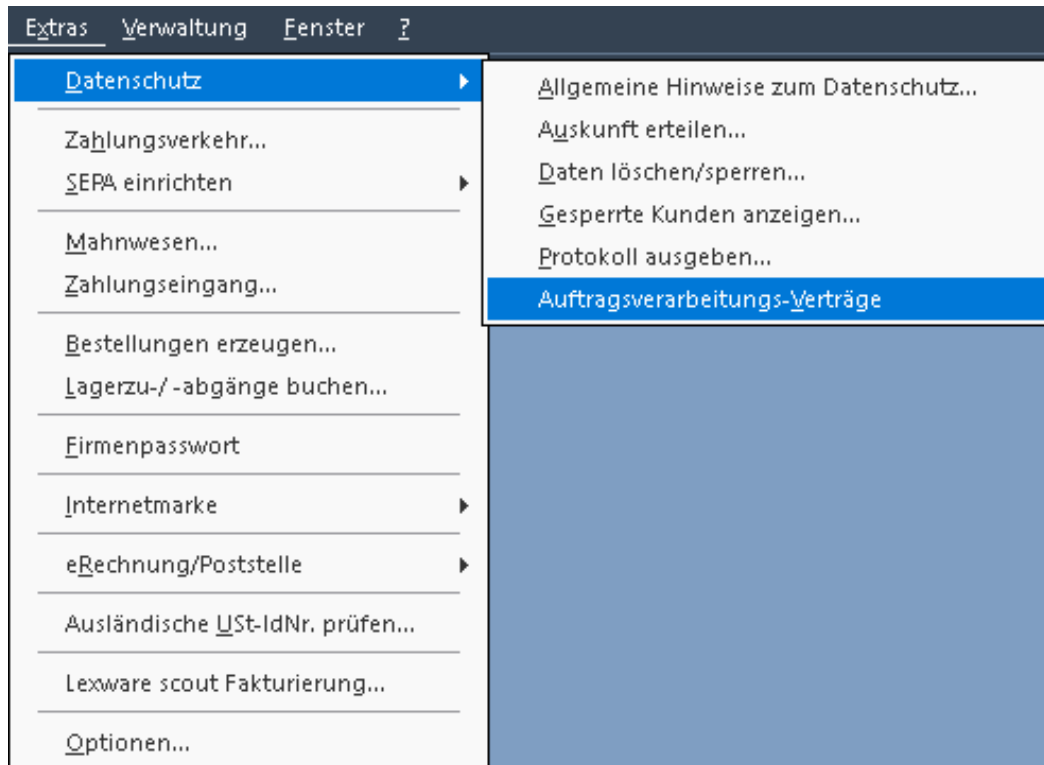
Extras Verwaltung Fenster ?

Datenschutz
Zahlungsverkehr...
SEPA einrichten
Mahnwesen...
Zahlungseingang...
Bestellungen erzeugen...
Lagerzu-/ -abgänge buchen...
Firmenpasswort
Internetmarke
eRechnung/Poststelle
Ausländische USt-IdNr. prüfen...
Lexware scout Fakturierung...
Optionen...

Allgemeine Hinweise zum Datenschutz...
Auskunft erteilen...
Daten löschen/sperren...
Gesperrte Kunden anzeigen...
Protokoll ausgeben...
Auftragsverarbeitungs-Verträge